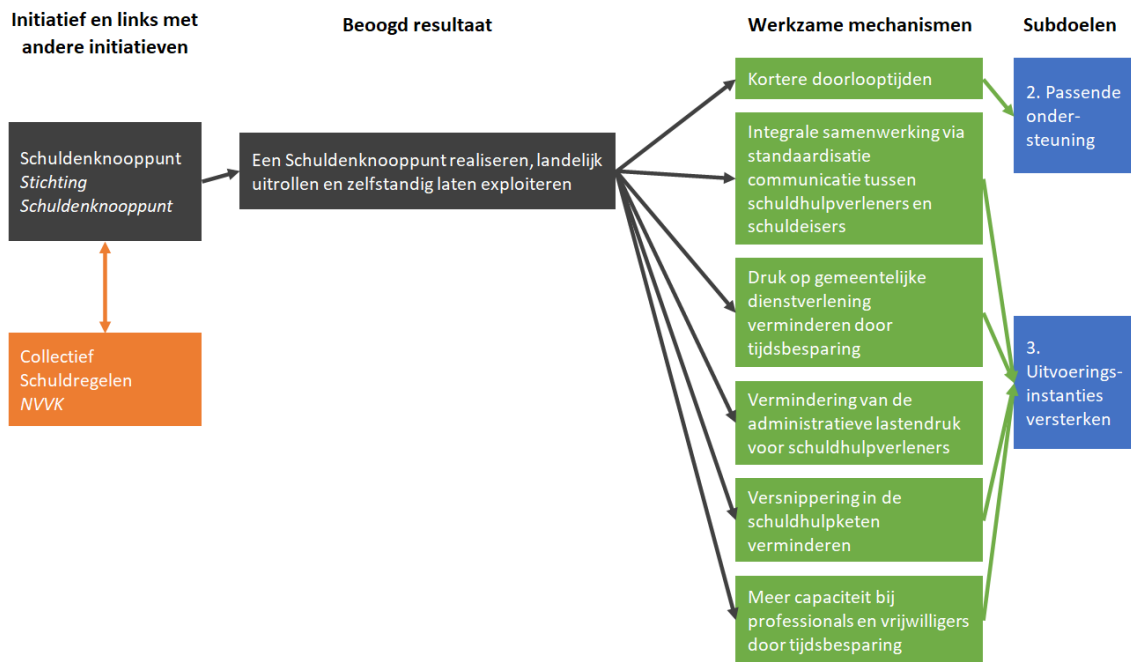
Initiatief en links met andere initiatieven

Beoogd resultaat

Werkzame mechanismen

Subdoelen

Schuldenknooppunt
*Stichting Schuldenknooppunt*

Collectief Schuldregelen
*NVVK*

Een Schuldenknooppunt realiseren, landelijk uitrollen en zelfstandig laten exploiteren

Kortere doorlooptijden

Integrale samenwerking via standaardisatie communicatie tussen schuldhulpverleners en schuldeisers

Druk op gemeentelijke dienstverlening verminderen door tijdsbesparing

Vermindering van de administratieve lastendruk voor schuldhulpverleners

Versnippering in de schuldhulpketen verminderen

Meer capaciteit bij professionals en vrijwilligers door tijdsbesparing

2. Passende ondersteuning

3. Uitvoeringsinstanties versterken